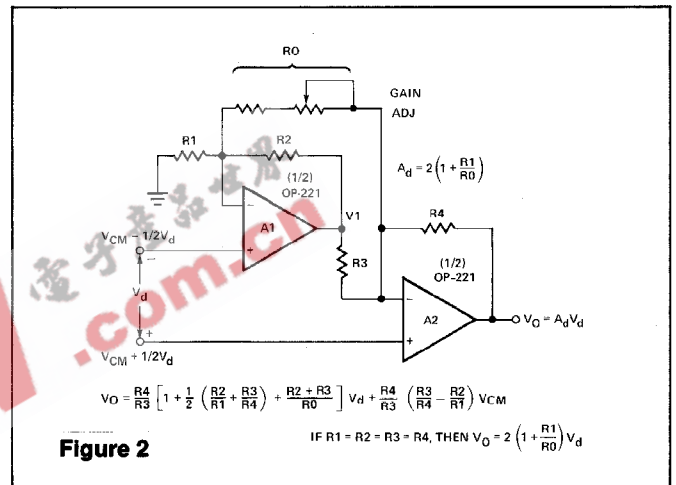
R0

GAIN ADJ

R1

R2

(1/2) OP-221

$A_d = 2\left(1 + \frac{R1}{R0}\right)$

V1

R4

A1

$V_{CM} - 1/2V_d$

R3

(1/2) OP-221

$V_d$

A2

$V_O = A_dV_d$

$V_{CM} + 1/2V_d$

电子产品世界

.com.cn

$V_O = \frac{R4}{R3}\left[1 + \frac{1}{2}\left(\frac{R2}{R1} + \frac{R3}{R4}\right) + \frac{R2 + R3}{R0}\right] V_d + \frac{R4}{R3}\left(\frac{R3}{R4} - \frac{R2}{R1}\right) V_{CM}$

Figure 2

IF R1 = R2 = R3 = R4, THEN $V_O = 2\left(1 + \frac{R1}{R0}\right) V_d$